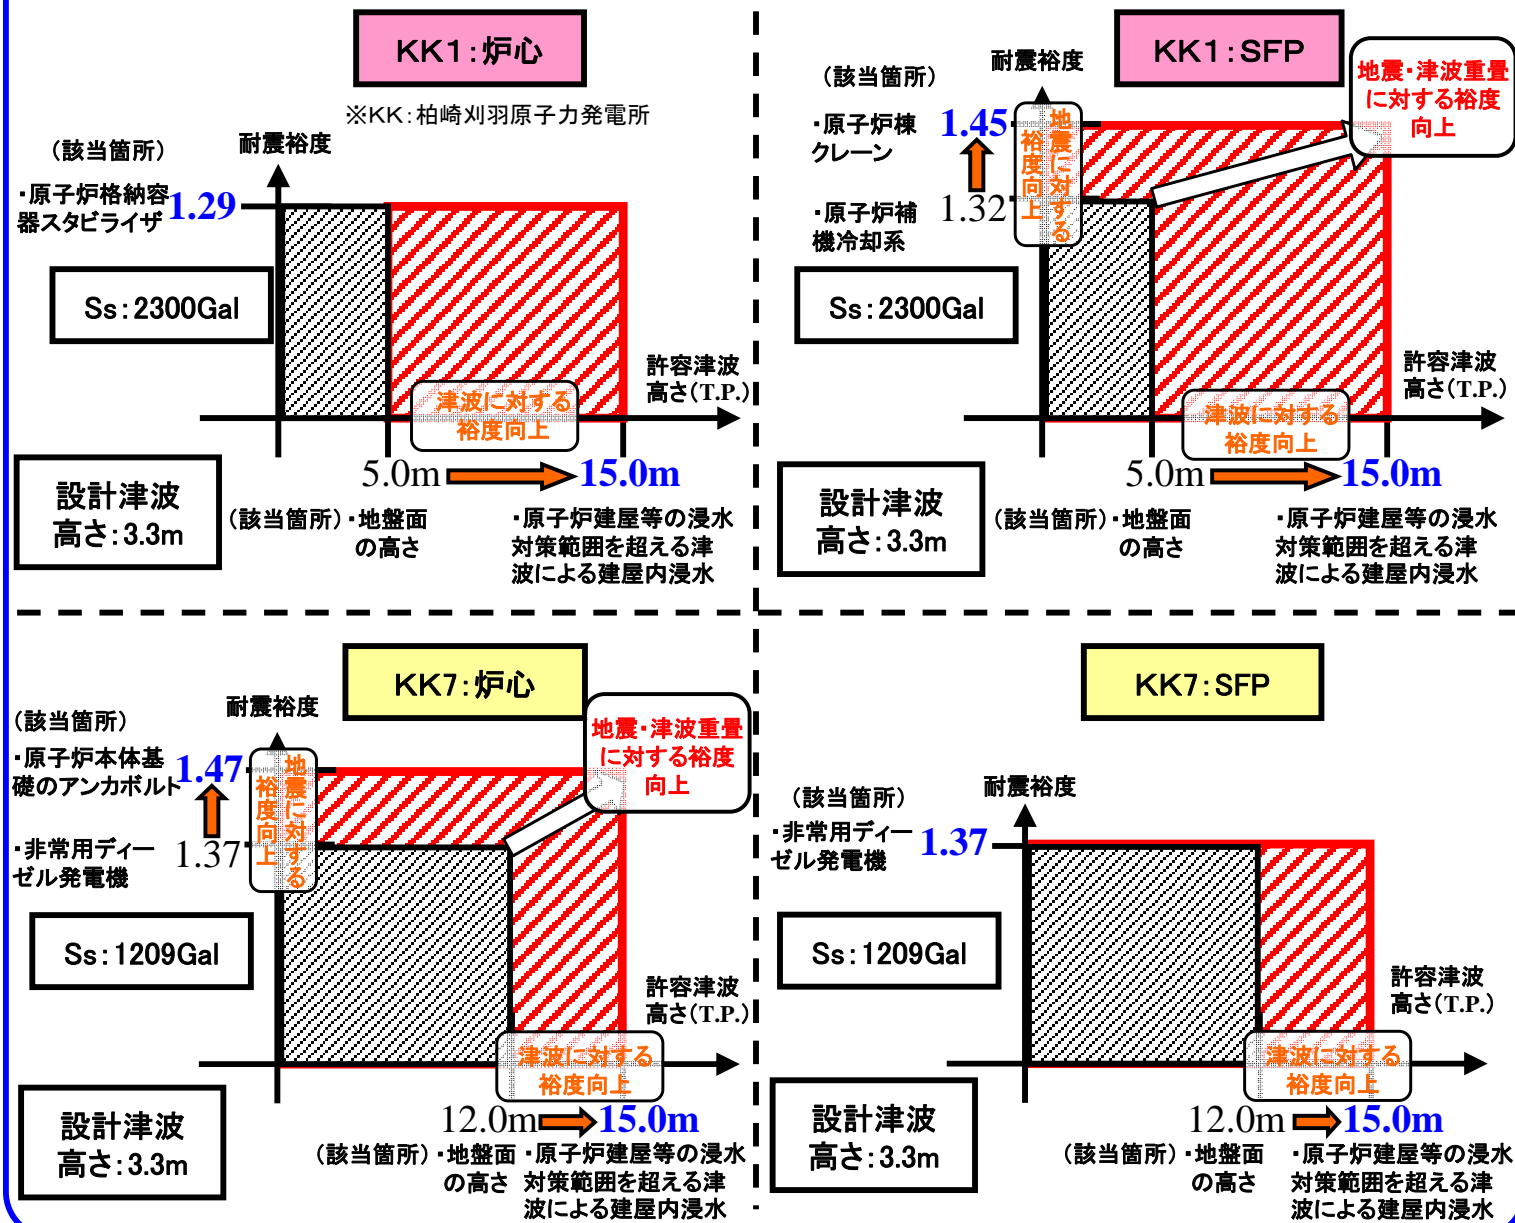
KK1:炉心

※KK:柏崎刈羽原子力発電所

(該当箇所)

耐震裕度

・原子炉格納容器スタビライザ 1.29

Ss:2300Gal

許容津波高さ(T.P.)

津波に対する裕度向上

設計津波高さ:3.3m

5.0m 15.0m

(該当箇所)・地盤面の高さ

・原子炉建屋等の浸水対策範囲を超える津波による建屋内浸水

KK1:SFP

(該当箇所)

耐震裕度

地震・津波重畳に対する裕度向上

・原子炉棟クレーン 1.45

地震に対する裕度向上

・原子炉補機冷却系 1.32

Ss:2300Gal

許容津波高さ(T.P.)

津波に対する裕度向上

設計津波高さ:3.3m

5.0m 15.0m

(該当箇所)・地盤面の高さ

・原子炉建屋等の浸水対策範囲を超える津波による建屋内浸水

KK7:炉心

(該当箇所)

耐震裕度

地震・津波重畳に対する裕度向上

・原子炉本体基礎のアンカボルト 1.47

地震に対する裕度向上

・非常用ディーゼル発電機 1.37

Ss:1209Gal

許容津波高さ(T.P.)

津波に対する裕度向上

設計津波高さ:3.3m

12.0m 15.0m

(該当箇所)・地盤面の高さ

・原子炉建屋等の浸水対策範囲を超える津波による建屋内浸水

KK7:SFP

(該当箇所)

耐震裕度

・非常用ディーゼル発電機 1.37

Ss:1209Gal

許容津波高さ(T.P.)

津波に対する裕度向上

設計津波高さ:3.3m

12.0m 15.0m

(該当箇所)・地盤面の高さ

・原子炉建屋等の浸水対策範囲を超える津波による建屋内浸水